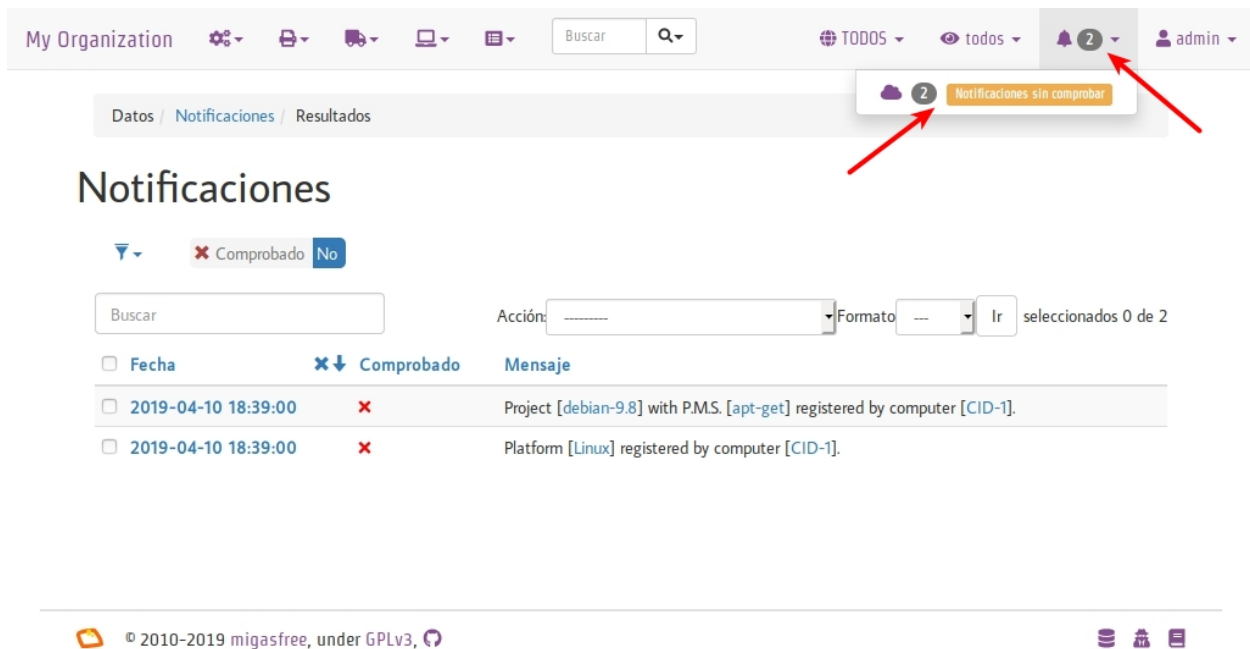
My Organization Buscar TODOS todos 2 admin

2 Notificaciones sin comprobar

Datos / Notificaciones / Resultados

Notificaciones

Comprobado No

Buscar

Acción: --------- Formato --- Ir seleccionados 0 de 2

| Fecha | Comprobado | Mensaje |
|---|---|---|
| 2019-04-10 18:39:00 | ✖ | Project [debian-9.8] with P.M.S. [apt-get] registered by computer [CID-1]. |
| 2019-04-10 18:39:00 | ✖ | Platform [Linux] registered by computer [CID-1]. |

© 2010-2019 migasfree, under GPLv3,